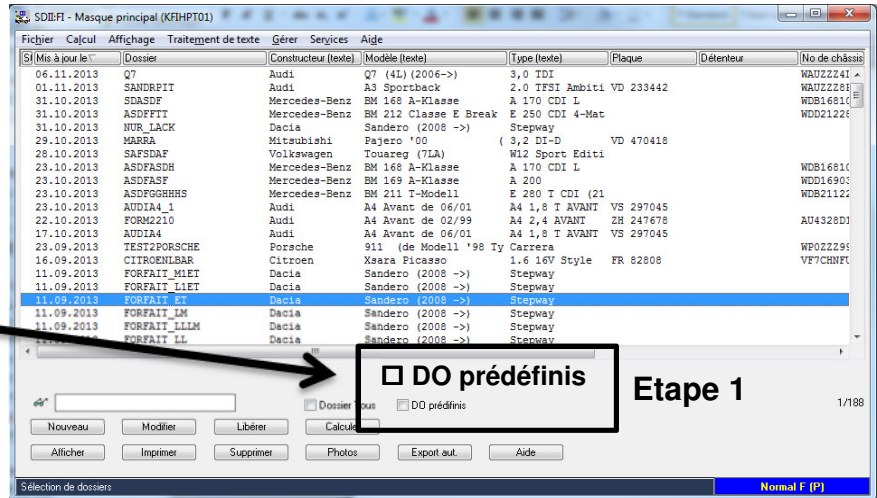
SDII:FI - Masque principal (KFIHPT01)

Fichier Calcul Affichage Traitement de texte Gérer Services Aide

| St | Mis à jour le | Dossier | Constructeur (texte) | Modèle (texte) | Type (texte) | Plaque | Détenteur | No de châssis |
|---|---|---|---|---|---|---|---|---|
| | 06.11.2013 | Q7 | Audi | Q7 (4L)(2006->) | 3,0 TDI | | | WAUZZZ4I |
| | 01.11.2013 | SANDRPIT | Audi | A3 Sportback | 2.0 TFSI Ambiti | VD 233442 | | WAUZZZ8I |
| | 31.10.2013 | SDASDF | Mercedes-Benz | BM 168 A-Klasse | A 170 CDI L | | | WDB16810 |
| | 31.10.2013 | ASDFFTT | Mercedes-Benz | BM 212 Classe E Break | E 250 CDI 4-Mat | | | WDD21228 |
| | 31.10.2013 | NUR_LACK | Dacia | Sandero (2008 ->) | Stepway | | | |
| | 29.10.2013 | MARRA | Mitsubishi | Pajero '00 ( | 3,2 DI-D | VD 470418 | | |
| | 28.10.2013 | SAFSDAF | Volkswagen | Touareg (7LA) | W12 Sport Editi | | | |
| | 23.10.2013 | ASDFASDH | Mercedes-Benz | BM 168 A-Klasse | A 170 CDI L | | | WDB16810 |
| | 23.10.2013 | ASDFASF | Mercedes-Benz | BM 169 A-Klasse | A 200 | | | WDD16903 |
| | 23.10.2013 | ASDFGGHHHS | Mercedes-Benz | BM 211 T-Modell | E 280 T CDI (21 | | | WDB21122 |
| | 23.10.2013 | AUDIA4_1 | Audi | A4 Avant de 06/01 | A4 1,8 T AVANT | VS 297045 | | |
| | 22.10.2013 | FORM2210 | Audi | A4 Avant de 02/99 | A4 2,4 AVANT | ZH 247678 | | AU4328D1 |
| | 17.10.2013 | AUDIA4 | Audi | A4 Avant de 06/01 | A4 1,8 T AVANT | VS 297045 | | |
| | 23.09.2013 | TEST2PORSCHE | Porsche | 911 (de Modell '98 Ty | Carrera | | | WP0ZZZ99 |
| | 16.09.2013 | CITROENLBAR | Citroen | Xsara Picasso | 1.6 16V Style | FR 82808 | | VF7CHNFU |
| | 11.09.2013 | FORFAIT_M1ET | Dacia | Sandero (2008 ->) | Stepway | | | |
| | 11.09.2013 | FORFAIT_L1ET | Dacia | Sandero (2008 ->) | Stepway | | | |
| | 11.09.2013 | FORFAIT_ET | Dacia | Sandero (2008 ->) | Stepway | | | |
| | 11.09.2013 | FORFAIT_LM | Dacia | Sandero (2008 ->) | Stepway | | | |
| | 11.09.2013 | FORFAIT_LLLM | Dacia | Sandero (2008 ->) | Stepway | | | |
| | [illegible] | FORFAIT_LL | Dacia | Sandero (2008 ->) | Stepway | | | |

☐ DO prédéfinis

Etape 1

Dossier Tous ☐ DO prédéfinis 1/188

Nouveau Modifier Libérer Calcul

Afficher Imprimer Supprimer Photos Export aut. Aide

Sélection de dossiers Normal F (P)